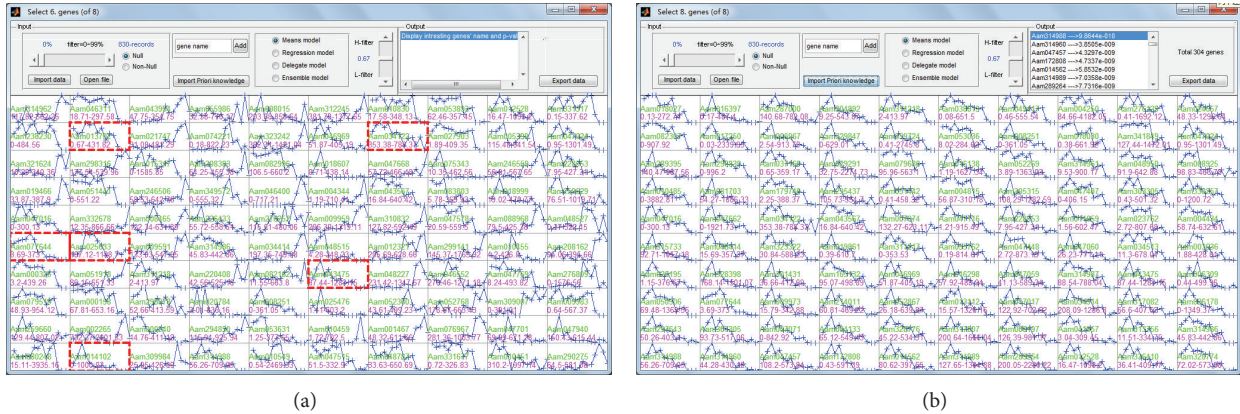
Select 6. genes (of 8)

Input

0%

filter=0=99%

830-records

Null

Non-Null

Import data

Open file

gene name

Add

Import Priori knowledge

Means model

Regression model

Delegate model

Ensemble model

H-filter

0.67

L-filter

Output

Display intresting genes' name and p-val

Export data

Aam014962

Aam043991

Aam065986

Aam000015

Aam312245

Aam053811

Aam032529

Aam015017

Aam038239

Aam013787

Aam021747

Aam007422

Aam323242

Aam052969

Aam063

Aam015292

Aam321624

Aam298316

Aam008398

Aam082990

Aam018607

Aam047668

Aam075343

Aam246588

Aam019466

Aam051447

Aam246506

Aam034957

Aam046400

Aam004344

Aam043567

Aam088803

Aam088999

Aam332678

Aam025033

Aam034414

Aam048515

Aam310832

Aam047578

Aam088968

Aam048527

Aam077644

Aam089591

Aam001231

Aam299141

Aam208162

Aam003881

Aam051916

Aam220408

Aam022475

Aam048227

Aam046552

Aam276808

Aam007956

Aam000794

Aam020784

Aam008251

Aam025476

Aam052768

Aam309081

Aam053660

Aam002265

Aam294830

Aam053631

Aam010459

Aam001467

Aam076967

Aam047781

Aam047940

Aam020402

Aam014102

Aam309984

Aam034668

Aam004758

Aam047515

Aam033168

Aam290275

(a)

Select 8. genes (of 8)

Input

0%

filter=0=99%

830-records

Null

Non-Null

Import data

Open file

gene name

Add

Import Priori knowledge

Means model

Regression model

Delegate model

Ensemble model

H-filter

0.67

L-filter

Output

Aam314988 --->9.8644e-010

Aam314960 --->3.8505e-009

Aam047457 --->4.3297e-009

Aam172808 --->4.7337e-009

Aam014562 --->5.8632e-009

Aam314989 --->7.0358e-009

Aam289264 --->7.7316e-009

Total 304 genes

Export data

Aam316397

Aam044892

Aam025251

Aam341848

Aam314988

Aam314960

Aam047457

(b)